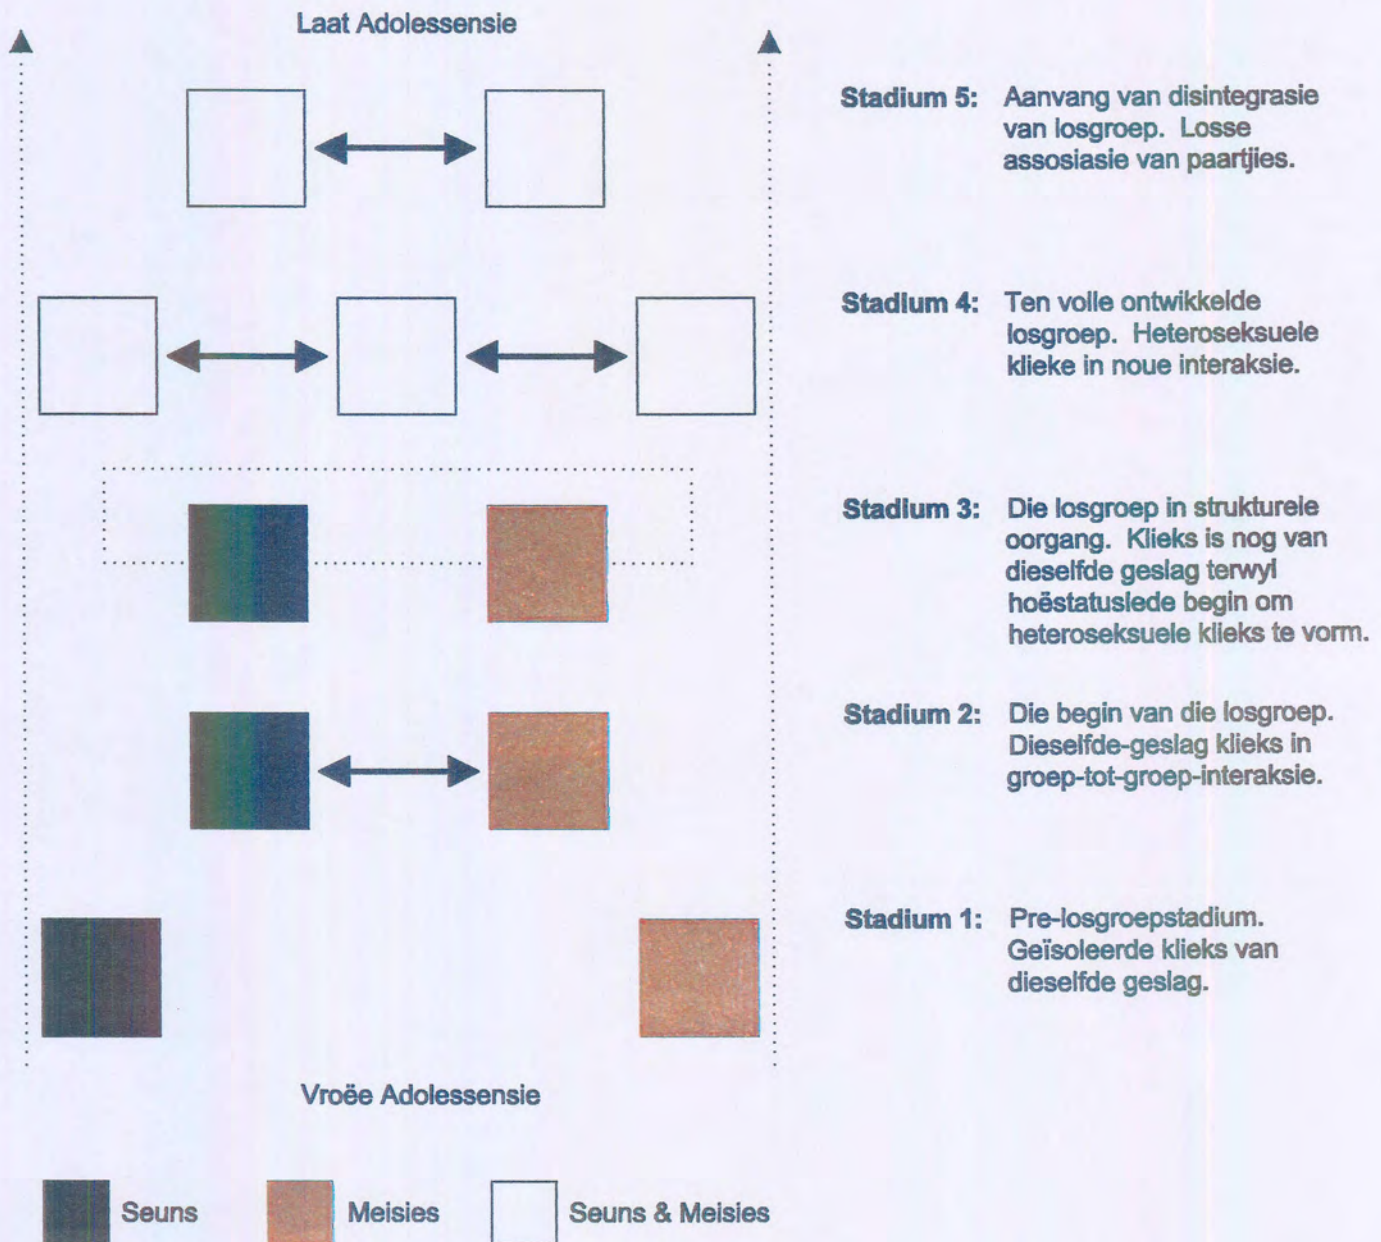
Laat Adolessensie

Stadium 5: Aanvang van disintegrasie van losgroep. Losse assosiasie van paartjies.

Stadium 4: Ten volle ontwikkelde losgroep. Heteroseksuele klieke in noue interaksie.

Stadium 3: Die losgroep in strukturele oorgang. Klieks is nog van dieselfde geslag terwyl hoëstatuslede begin om heteroseksuele klieks te vorm.

Stadium 2: Die begin van die losgroep. Dieselfde-geslag klieks in groep-tot-groep-interaksie.

Stadium 1: Pre-losgroepstadium. Geïsoleerde klieks van dieselfde geslag.

Vroëe Adolessensie

Seuns

Meisies

Seuns & Meisies